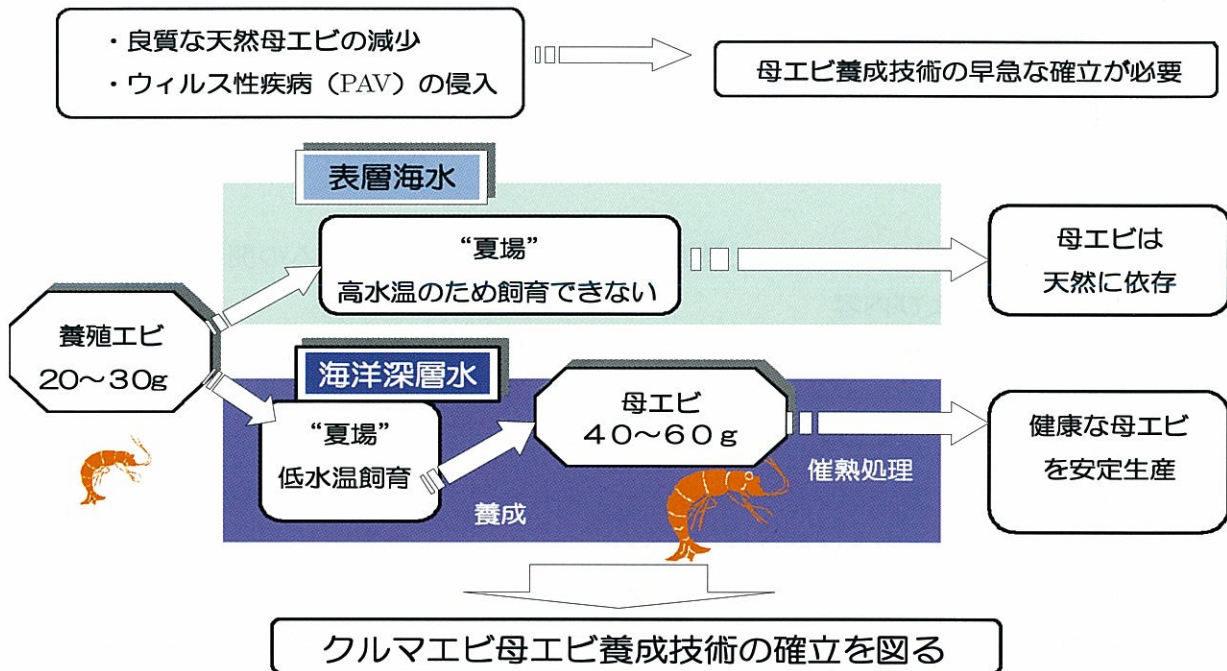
・良質な天然母エビの減少
・ウィルス性疾病（PAV）の侵入

母エビ養成技術の早急な確立が必要

表層海水

"夏場"
高水温のため飼育できない

母エビは
天然に依存

養殖エビ
20～30g

海洋深層水

"夏場"
低水温飼育

母エビ
40～60g

催熟処理

健康な母エビ
を安定生産

養成

クルマエビ母エビ養成技術の確立を図る